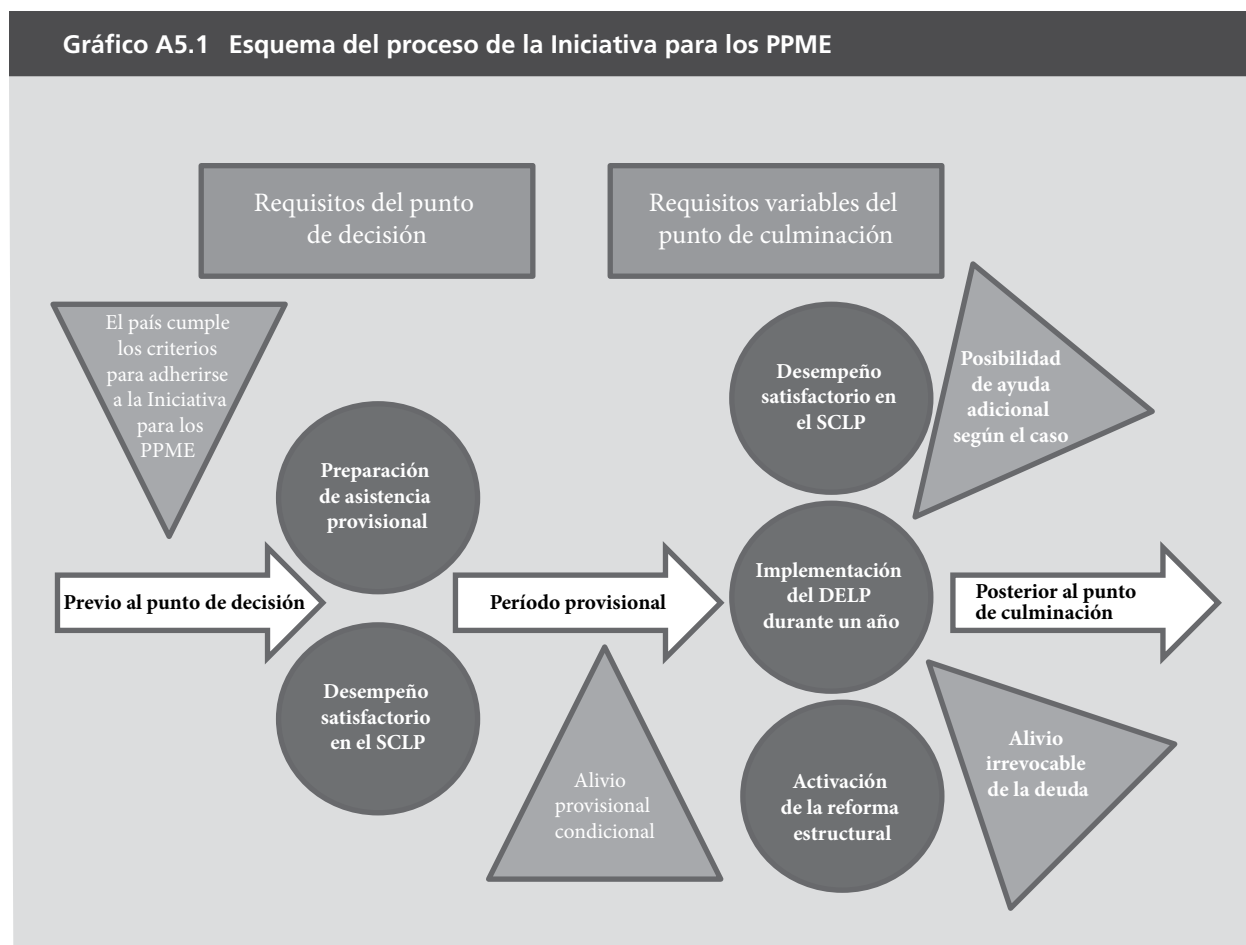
Gráfico A5.1 Esquema del proceso de la Iniciativa para los PPME

Requisitos del punto de decisión

Requisitos variables del punto de culminación

El país cumple los criterios para adherirse a la Iniciativa para los PPME

Preparación de asistencia provisional

Previo al punto de decisión

Desempeño satisfactorio en el SCLP

Período provisional

Alivio provisional condicional

Desempeño satisfactorio en el SCLP

Posibilidad de ayuda adicional según el caso

Implementación del DELP durante un año

Posterior al punto de culminación

Activación de la reforma estructural

Alivio irrevocable de la deuda